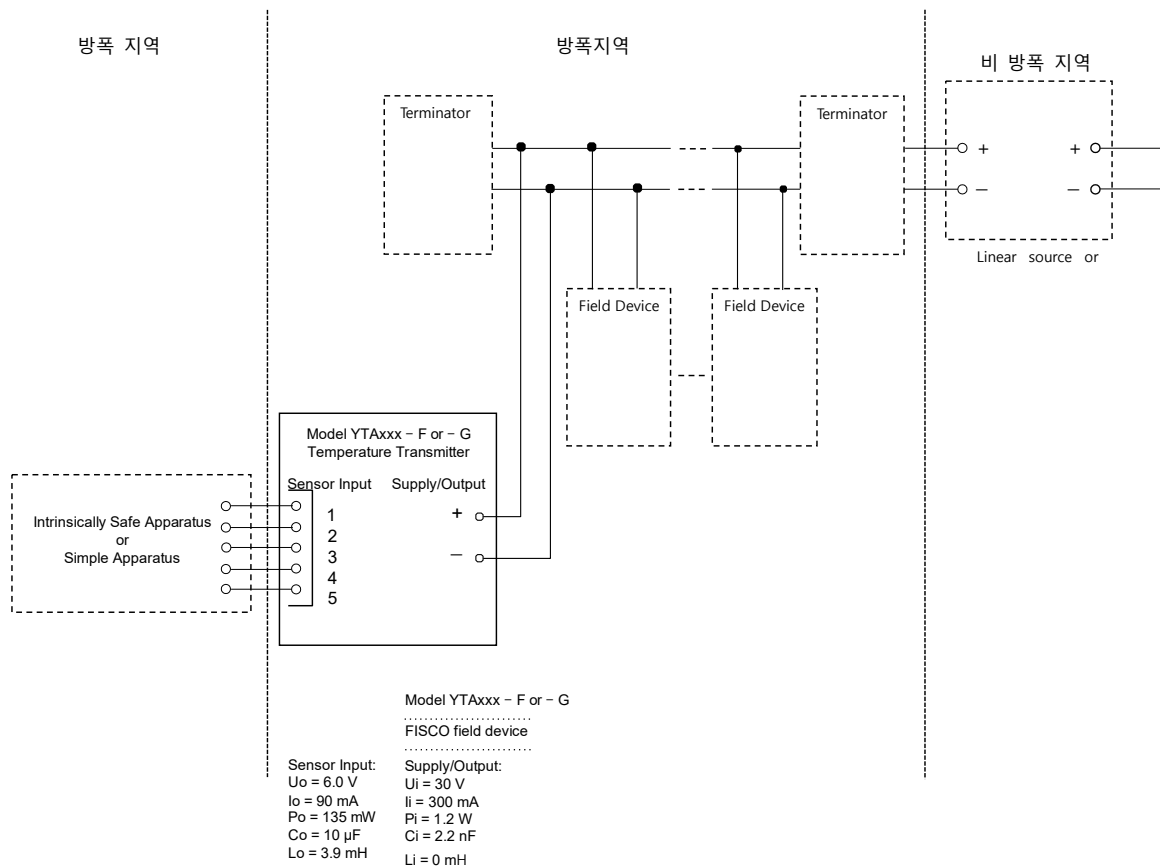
방폭 지역

방폭지역

비 방폭 지역

Terminator

Terminator

+

+

–

–

Linear source or

Field Device

Field Device

Model YTAxxx – F or – G
Temperature Transmitter

Sensor Input

Supply/Output

1
2
3
4
5

+

–

Intrinsically Safe Apparatus
or
Simple Apparatus

Model YTAxxx – F or – G

FISCO field device

Sensor Input:
Uo = 6.0 V
Io = 90 mA
Po = 135 mW
Co = 10 μF
Lo = 3.9 mH

Supply/Output:
Ui = 30 V
Ii = 300 mA
Pi = 1.2 W
Ci = 2.2 nF
Li = 0 mH